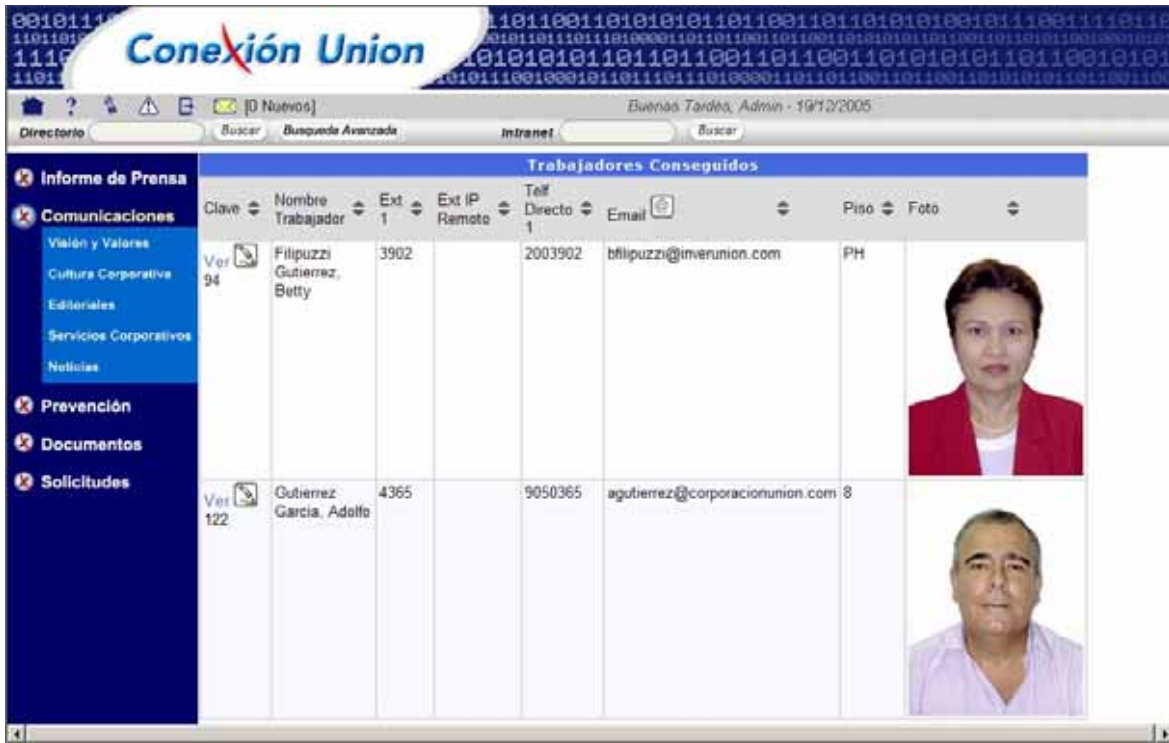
Conexión Union

[0 Nuevos]

Buenas Tardes, Admin - 19/12/2005

Directorio Buscar Busqueda Avanzada Intranet Buscar

Informe de Prensa
Comunicaciones
Visión y Valores
Cultura Corporativa
Editoriales
Servicios Corporativos
Noticias
Prevención
Documentos
Solicitudes

Trabajadores Conseguidos

| Clave | Nombre Trabajador | Ext 1 | Ext IP Remoto | Telf Directo 1 | Email | Piso | Foto |
|---|---|---|---|---|---|---|---|
| Ver 94 | Filipuzzi Gutierrez, Betty | 3902 | | 2003902 | bfilipuzzi@inverunion.com | PH | |
| Ver 122 | Gutierrez Garcia, Adolfo | 4365 | | 9050365 | agutierrez@corporacionunion.com | 8 | |